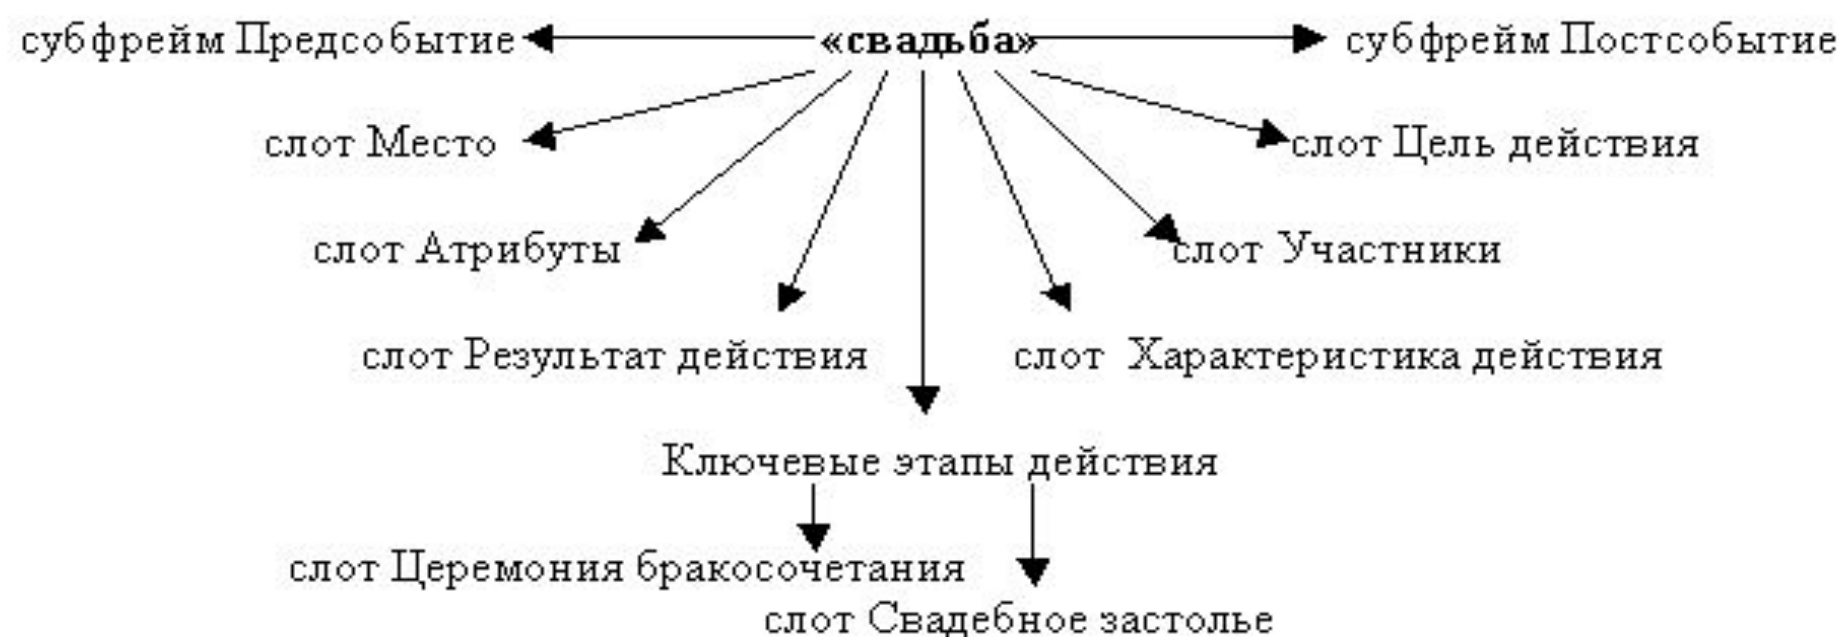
субфрейм Предсобытие «свадьба» субфрейм Постсобытие

слот Место

слот Цель действия

слот Атрибуты

слот Участники

слот Результат действия

слот Характеристика действия

Ключевые этапы действия

слот Церемония бракосочетания

слот Свадебное застолье